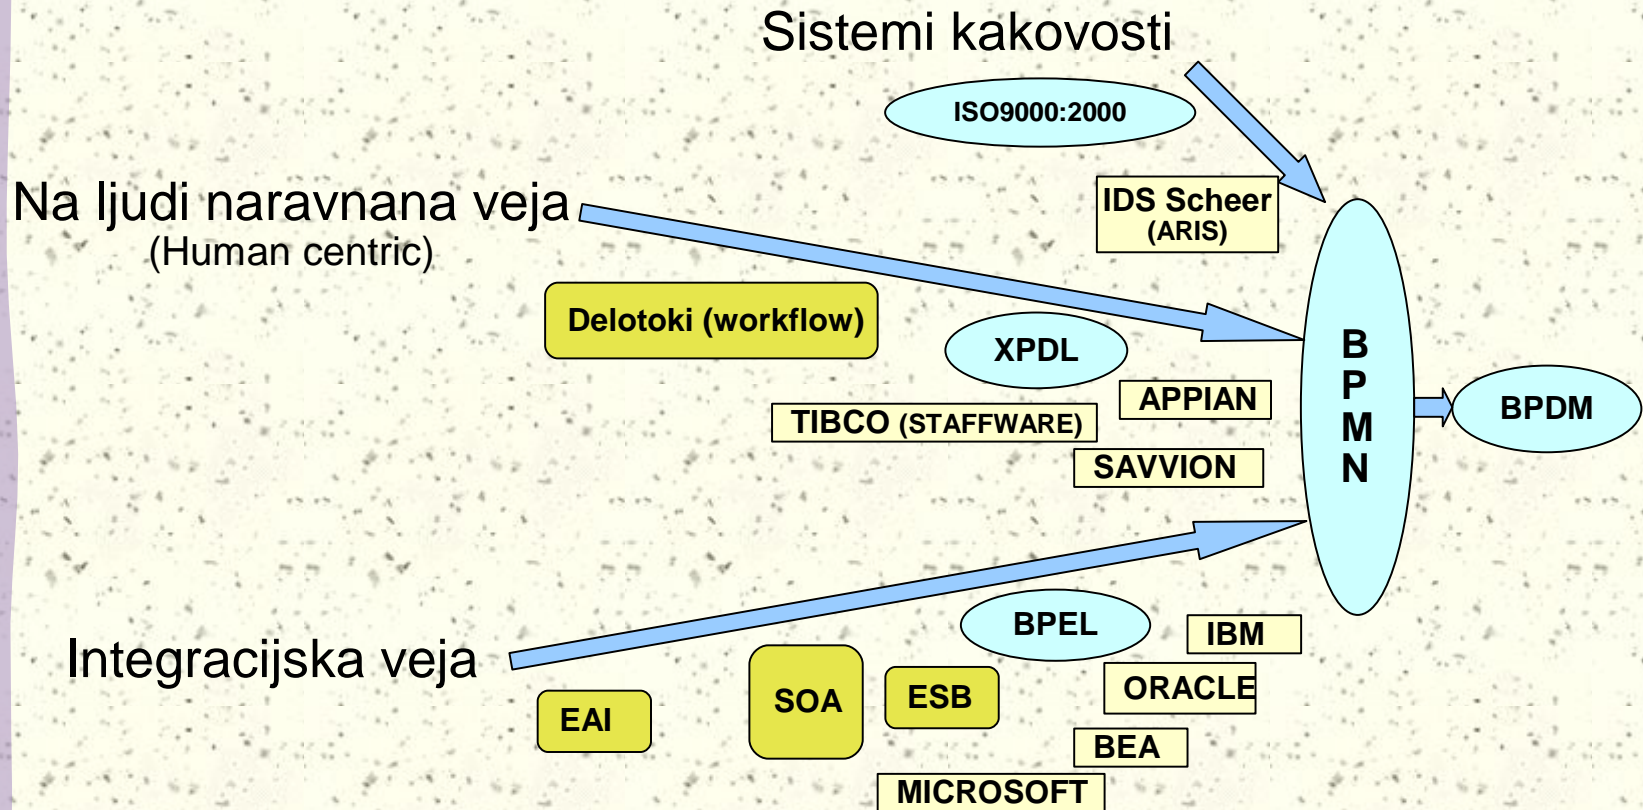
Sistemi kakovosti

ISO9000:2000

IDS Scheer
(ARIS)

Na ljudi naravnana veja
(Human centric)

Delotoki (workflow)

XPDL

APPIAN

TIBCO (STAFFWARE)

SAVVION

B
P
M
N

BPDM

BPEL

IBM

ORACLE

Integracijska veja

SOA

ESB

EAI

BEA

MICROSOFT